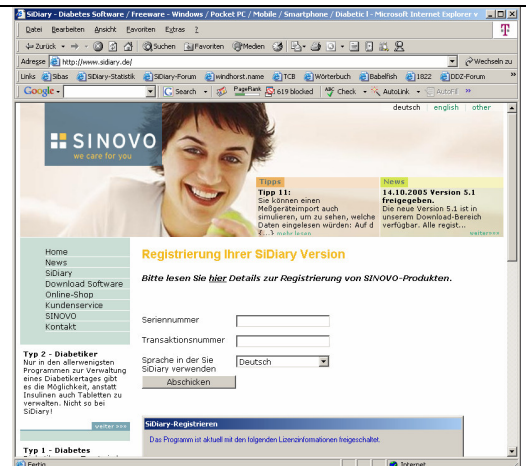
SiDiary - Diabetes Software / Freeware - Windows / Pocket PC / Mobile / Smartphone / Diabetic l - Microsoft Internet Explorer

Datei Bearbeiten Ansicht Favoriten Extras ?

Zurück Suchen Favoriten Medien

Adresse http://www.sidiary.de/ Wechseln zu

Links Sibas SiDiary-Statistik SiDiary-Forum windhorst.name TCB Wörterbuch Babelfish 1822 DDZ-Forum

Google Search PageRank 619 blocked Check AutoLink AutoFill

deutsch | english | other

SINOVO
we care for you

Tipps
Tipp 11:
Sie können einen Meßgeräteimport auch simulieren, um zu sehen, welche Daten eingelesen würden: Auf d
mehr lesen

News
14.10.2005 Version 5.1 freigegeben.
Die neue Version 5.1 ist in unserem Download-Bereich verfügbar. Alle regist...
weiter>>>

Home
News
SiDiary
Download Software
Online-Shop
Kundenservice
SINOVO
Kontakt

Typ 2 - Diabetiker
Nur in den allerwenigsten Programmen zur Verwaltung eines Diabetikertages gibt es die Möglichkeit, anstatt Insulinen auch Tabletten zu verwalten. Nicht so bei SiDiary!

weiter>>>

Typ 1 - Diabetes

Registrierung Ihrer SiDiary Version

Bitte lesen Sie hier Details zur Registrierung von SINOVO-Produkten.

Seriennummer

Transaktionsnummer

Sprache in der Sie SiDiary verwenden
Deutsch

Abschicken

SiDiary-Registrieren

Das Programm ist aktuell mit den folgenden Lizenzinformationen freigeschaltet.

Fertig
Internet